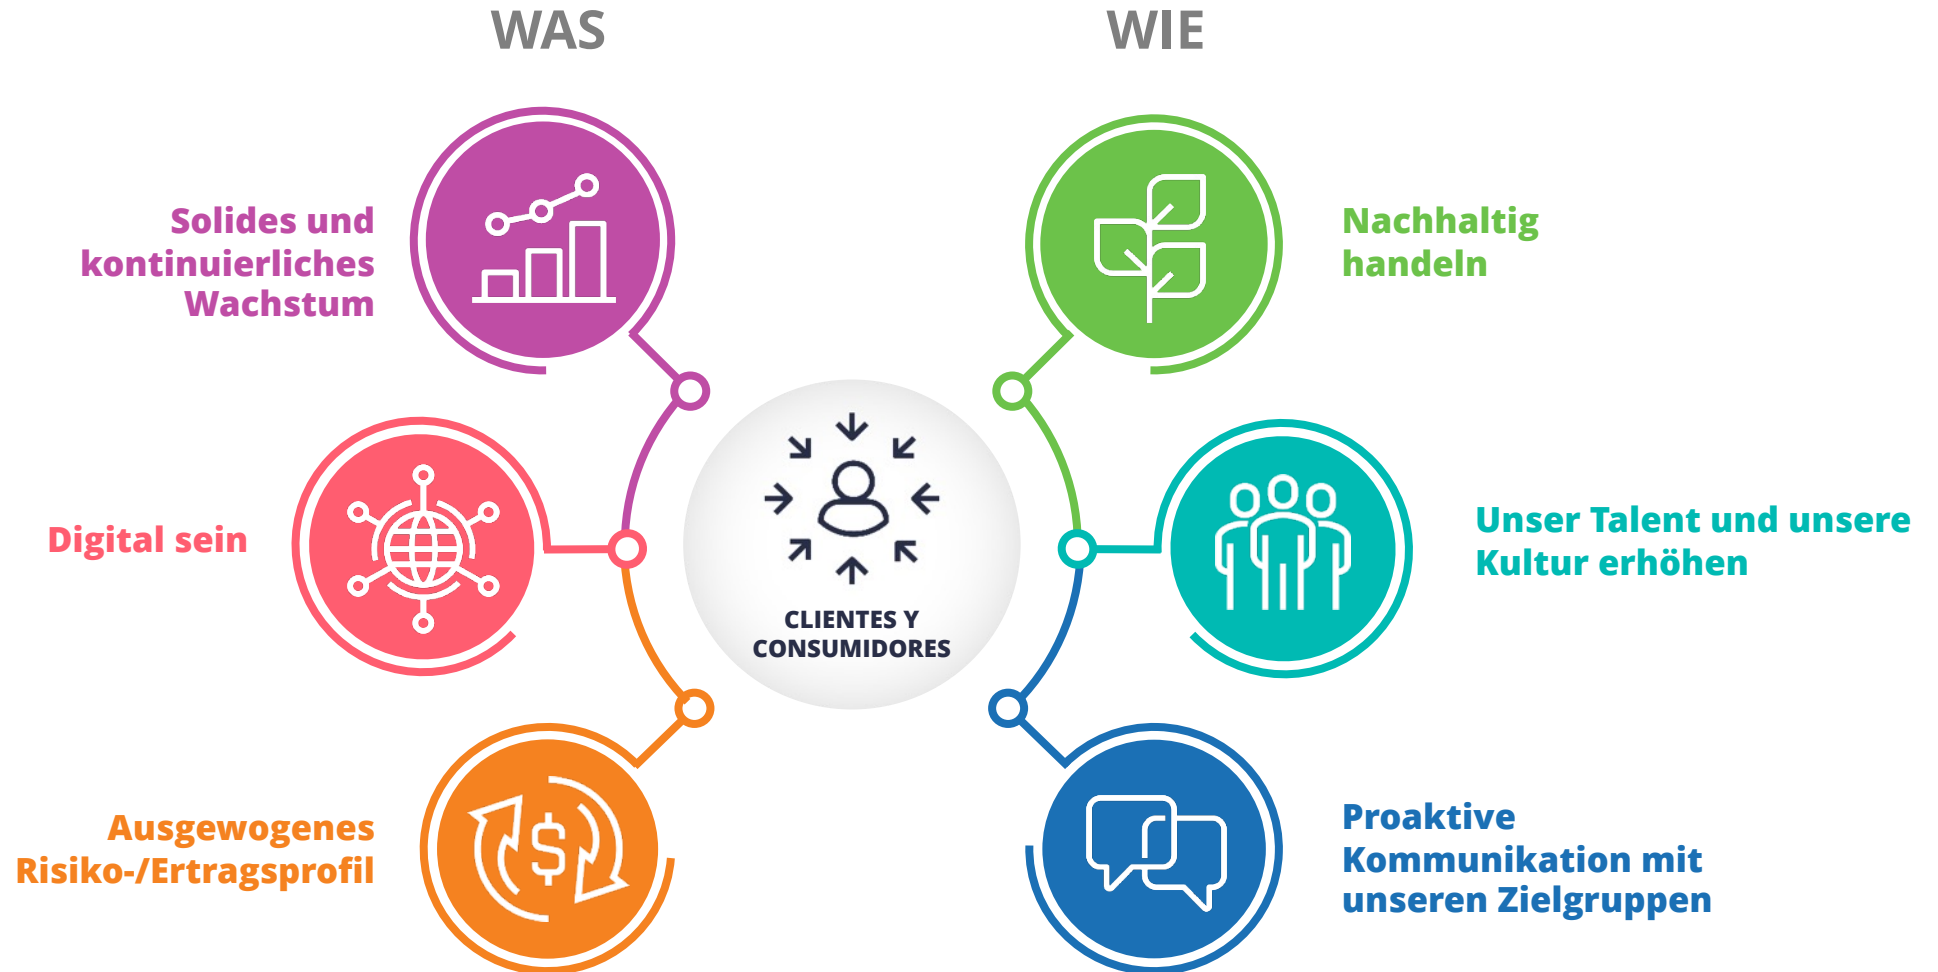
WAS

WIE

Solides und kontinuierliches Wachstum

Nachhaltig handeln

Digital sein

CLIENTES Y CONSUMIDORES

Unser Talent und unsere Kultur erhöhen

Ausgewogenes Risiko-/Ertragsprofil

$

Proaktive Kommunikation mit unseren Zielgruppen